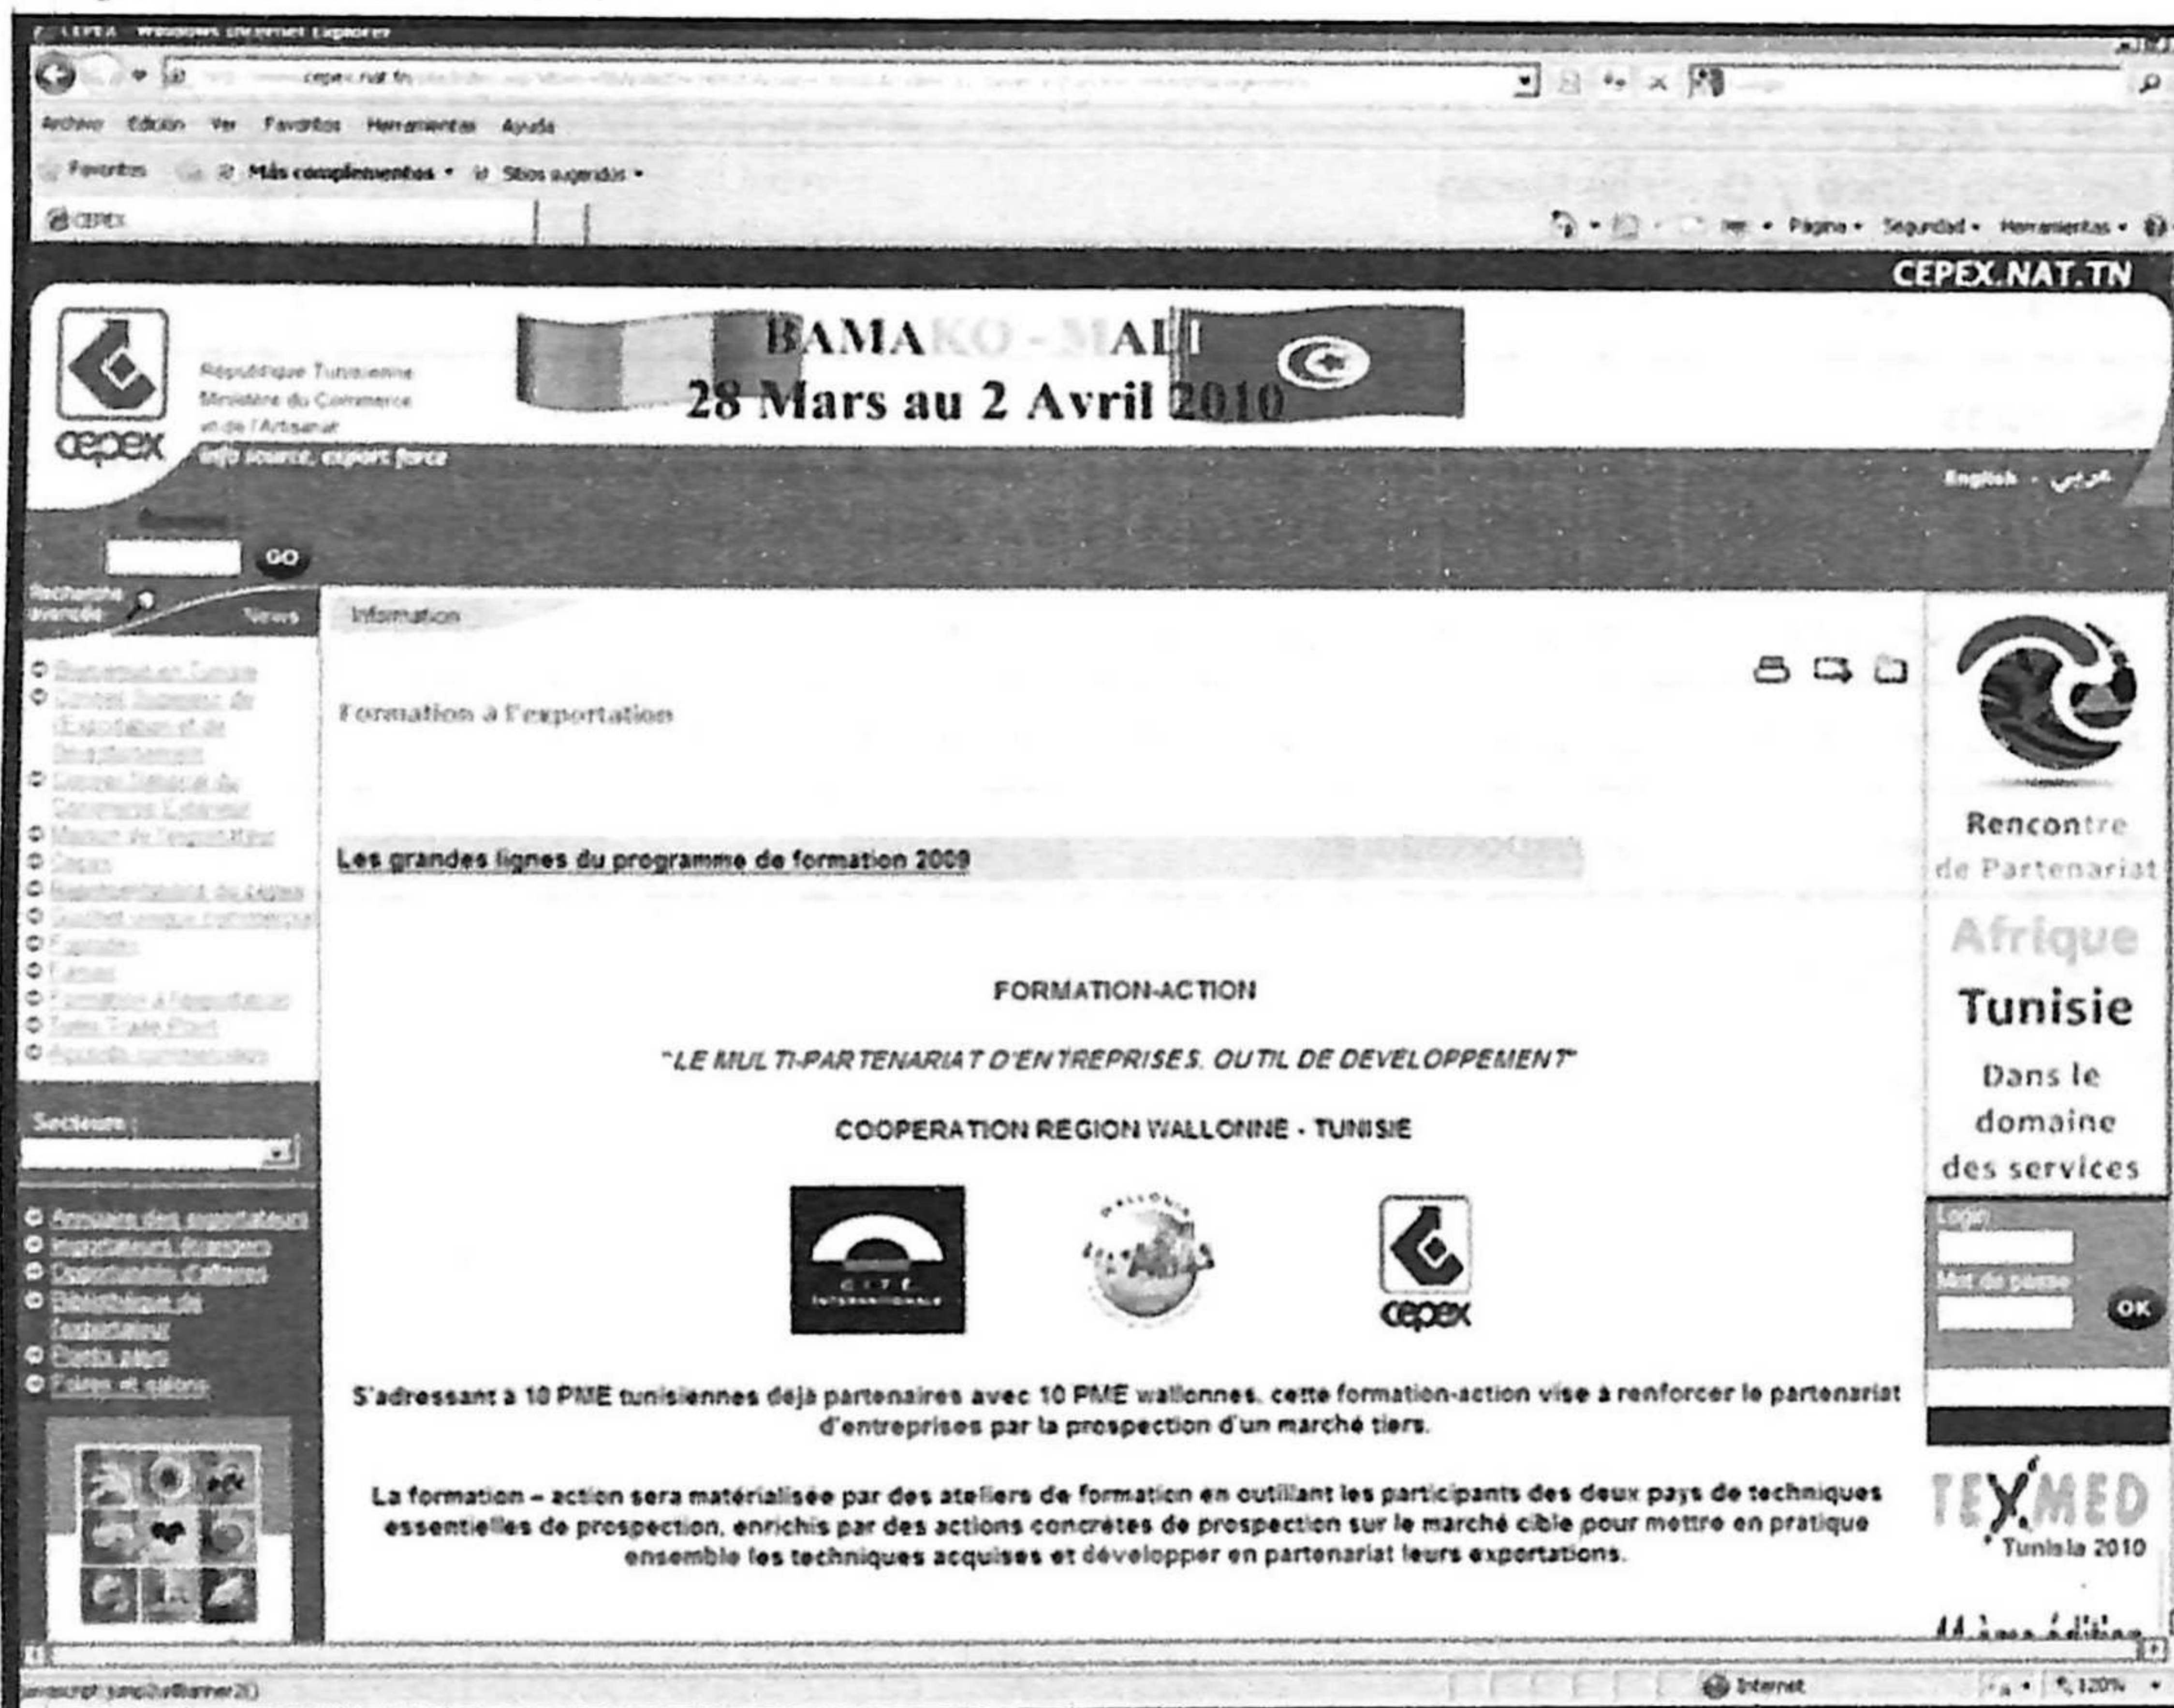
CEPEX - Windows Internet Explorer

cepex.nat.tn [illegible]

Archivo Edición Ver Favoritos Herramientas Ayuda

Favoritos Más complementos • Sitios sugeridos •

CEPEX

Página • Seguridad • Herramientas •

CEPEX.NAT.TN

République Tunisienne
Ministère du Commerce
et de l'Artisanat

cepex
info source, export force

BAMAKO - MALI
28 Mars au 2 Avril 2010

English - عربي

GO

Recherche avancée

News

Information

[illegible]

Secteurs :

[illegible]

Formation à l'exportation

Les grandes lignes du programme de formation 2009

FORMATION-ACTION

"LE MULTI-PARTENARIAT D'ENTREPRISES, OUTIL DE DEVELOPPEMENT"

COOPERATION REGION WALLONNE - TUNISIE

C.I.T.F. INTERNATIONALE

WALLONIE

cepex

S'adressant à 10 PME tunisiennes déjà partenaires avec 10 PME wallonnes, cette formation-action vise à renforcer le partenariat d'entreprises par la prospection d'un marché tiers.

La formation – action sera matérialisée par des ateliers de formation en outillant les participants des deux pays de techniques essentielles de prospection, enrichis par des actions concrètes de prospection sur le marché cible pour mettre en pratique ensemble les techniques acquises et développer en partenariat leurs exportations.

Rencontre de Partenariat
Afrique
Tunisie
Dans le domaine des services

Login
Mot de passe
OK

TEXMED
Tunisia 2010

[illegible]

javascript:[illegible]

Internet

120%